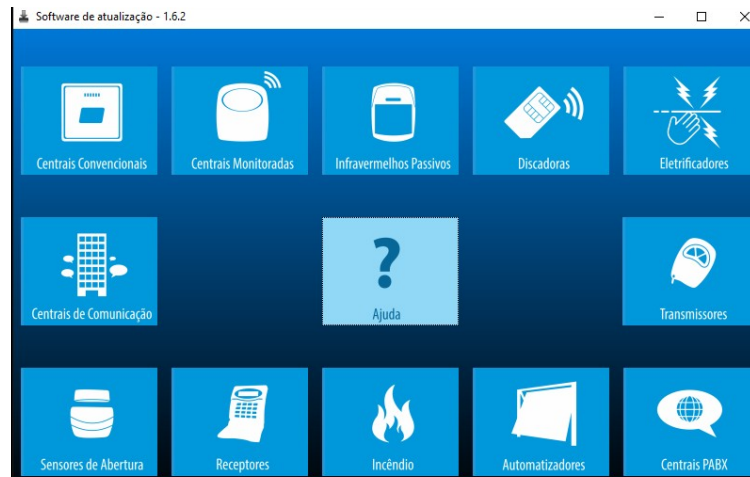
Software de atualização - 1.6.2

Centrais Convencionais

Centrais Monitoradas

Infravermelhos Passivos

Discadoras

Eletrificadores

Centrais de Comunicação

?

Ajuda

Transmissores

Sensores de Abertura

Receptores

Incêndio

Automatizadores

Centrais PABX